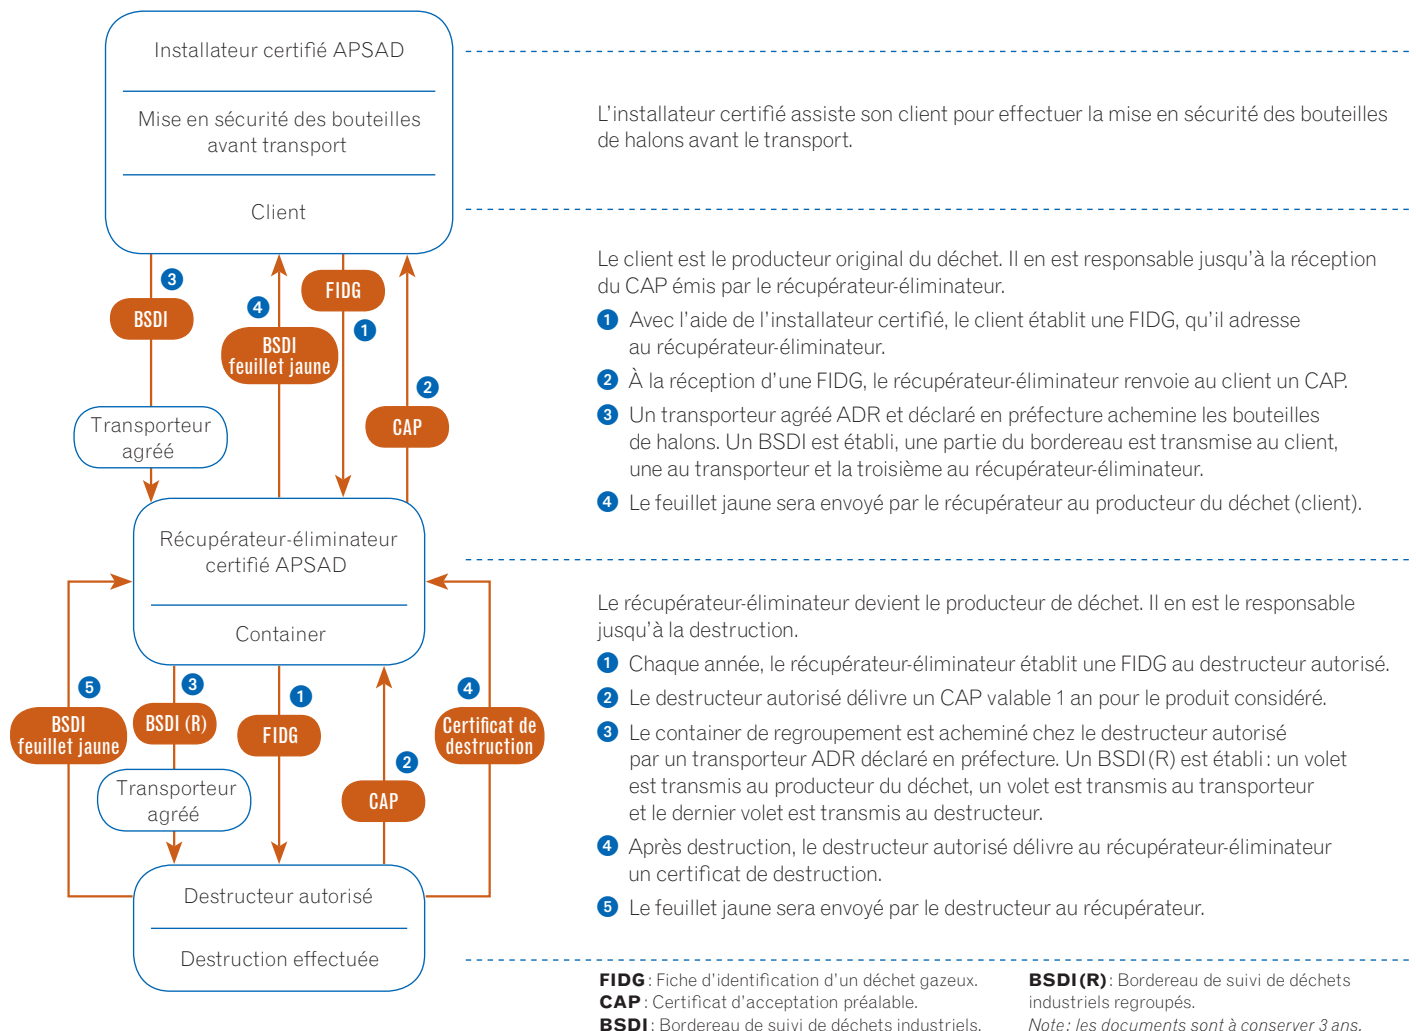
Installateur certifié APSAD

Mise en sécurité des bouteilles avant transport

Client

3
BSDI

4
BSDI feuillet jaune

FIDG
1

2
CAP

Transporteur agréé

Récupérateur-éliminateur certifié APSAD

Container

5
BSDI feuillet jaune

3
BSDI (R)

1
FIDG

2
CAP

4
Certificat de destruction

Transporteur agréé

Destructeur autorisé

Destruction effectuée

L'installateur certifié assiste son client pour effectuer la mise en sécurité des bouteilles de halons avant le transport.

Le client est le producteur original du déchet. Il en est responsable jusqu'à la réception du CAP émis par le récupérateur-éliminateur.

1 Avec l'aide de l'installateur certifié, le client établit une FIDG, qu'il adresse au récupérateur-éliminateur.

2 À la réception d'une FIDG, le récupérateur-éliminateur renvoie au client un CAP.

3 Un transporteur agréé ADR et déclaré en préfecture achemine les bouteilles de halons. Un BSDI est établi, une partie du bordereau est transmise au client, une au transporteur et la troisième au récupérateur-éliminateur.

4 Le feuillet jaune sera envoyé par le récupérateur au producteur du déchet (client).

Le récupérateur-éliminateur devient le producteur de déchet. Il en est le responsable jusqu'à la destruction.

1 Chaque année, le récupérateur-éliminateur établit une FIDG au destructeur autorisé.

2 Le destructeur autorisé délivre un CAP valable 1 an pour le produit considéré.

3 Le container de regroupement est acheminé chez le destructeur autorisé par un transporteur ADR déclaré en préfecture. Un BSDI(R) est établi : un volet est transmis au producteur du déchet, un volet est transmis au transporteur et le dernier volet est transmis au destructeur.

4 Après destruction, le destructeur autorisé délivre au récupérateur-éliminateur un certificat de destruction.

5 Le feuillet jaune sera envoyé par le destructeur au récupérateur.

FIDG : Fiche d'identification d'un déchet gazeux.
CAP : Certificat d'acceptation préalable.
BSDI : Bordereau de suivi de déchets industriels.

BSDI(R) : Bordereau de suivi de déchets industriels regroupés.
Note : les documents sont à conserver 3 ans.